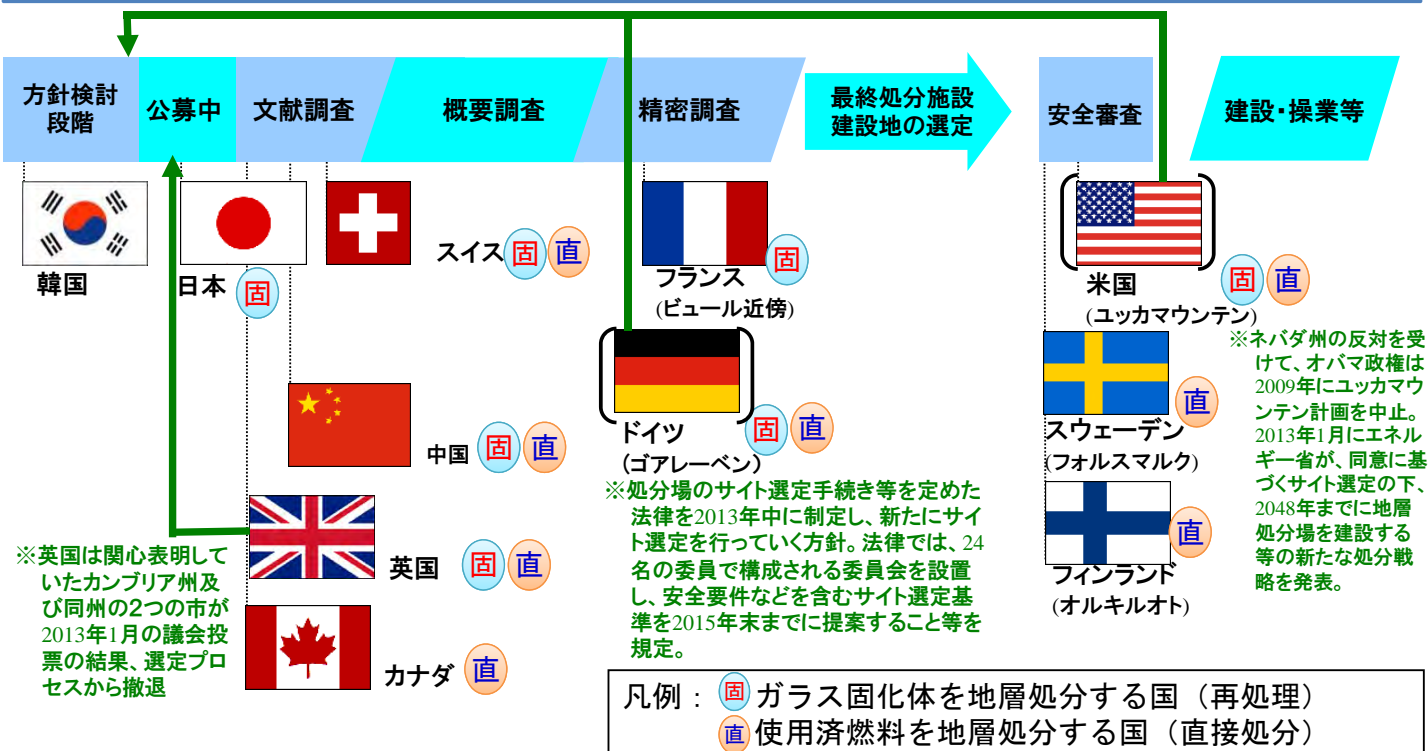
方針検討段階

公募中

文献調査

概要調査

精密調査

最終処分施設建設地の選定

安全審査

建設・操業等

韓国

日本 固

スイス 固 直

フランス 固
(ビュール近傍)

米国 固 直
(ユッカマウンテン)

※ネバダ州の反対を受けて、オバマ政権は2009年にユッカマウンテン計画を中止。2013年1月にエネルギー省が、同意に基づくサイト選定の下、2048年までに地層処分場を建設する等の新たな処分戦略を発表。

ドイツ 固 直
(ゴアレーベン)

※処分場のサイト選定手続き等を定めた法律を2013年中に制定し、新たにサイト選定を行っていく方針。法律では、24名の委員で構成される委員会を設置し、安全要件などを含むサイト選定基準を2015年末までに提案すること等を規定。

中国 固 直

スウェーデン 直
(フォルスマルク)

フィンランド 直
(オルキルオト)

英国 固 直

※英国は関心表明していたカンブリア州及び同州の2つの市が2013年1月の議会投票の結果、選定プロセスから撤退

カナダ 直

凡例：固 ガラス固化体を地層処分する国（再処理）
直 使用済燃料を地層処分する国（直接処分）